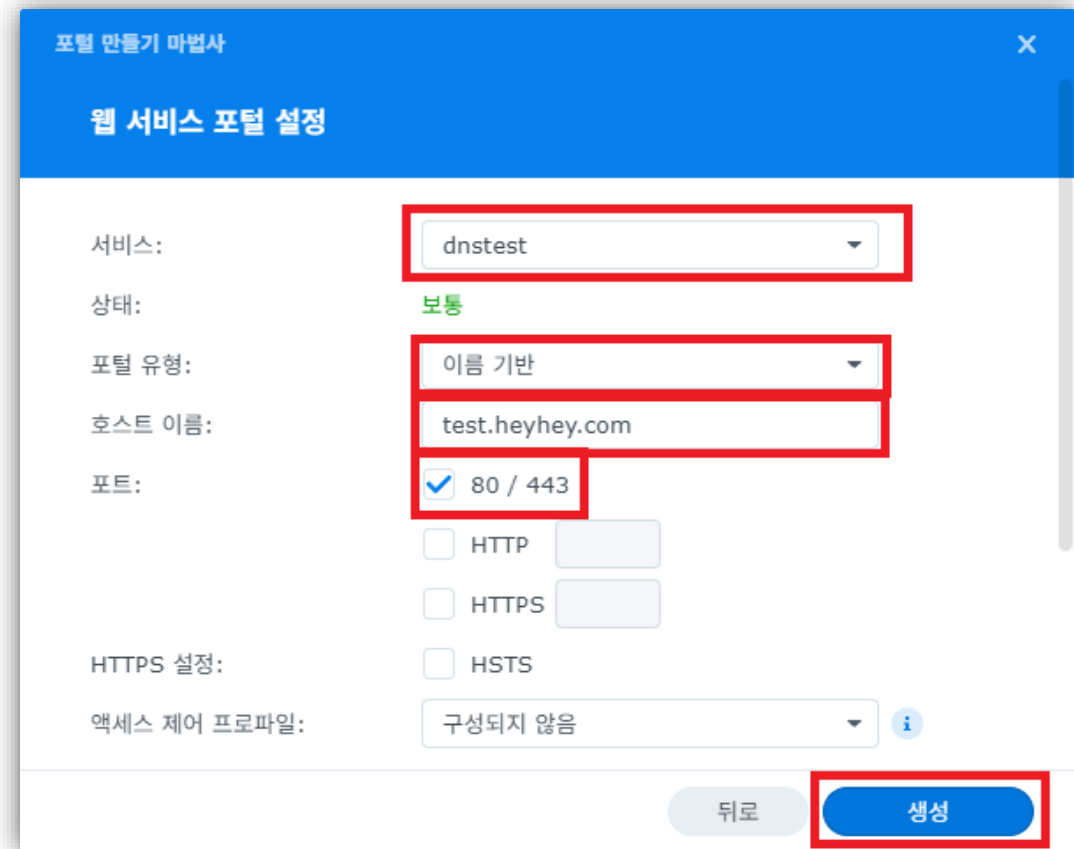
포털 만들기 마법사

웹 서비스 포털 설정

서비스: dnstest

상태: 보통

포털 유형: 이름 기반

호스트 이름: test.heyhey.com

포트: 80 / 443

HTTP

HTTPS

HTTPS 설정: HSTS

액세스 제어 프로파일: 구성되지 않음

뒤로

생성